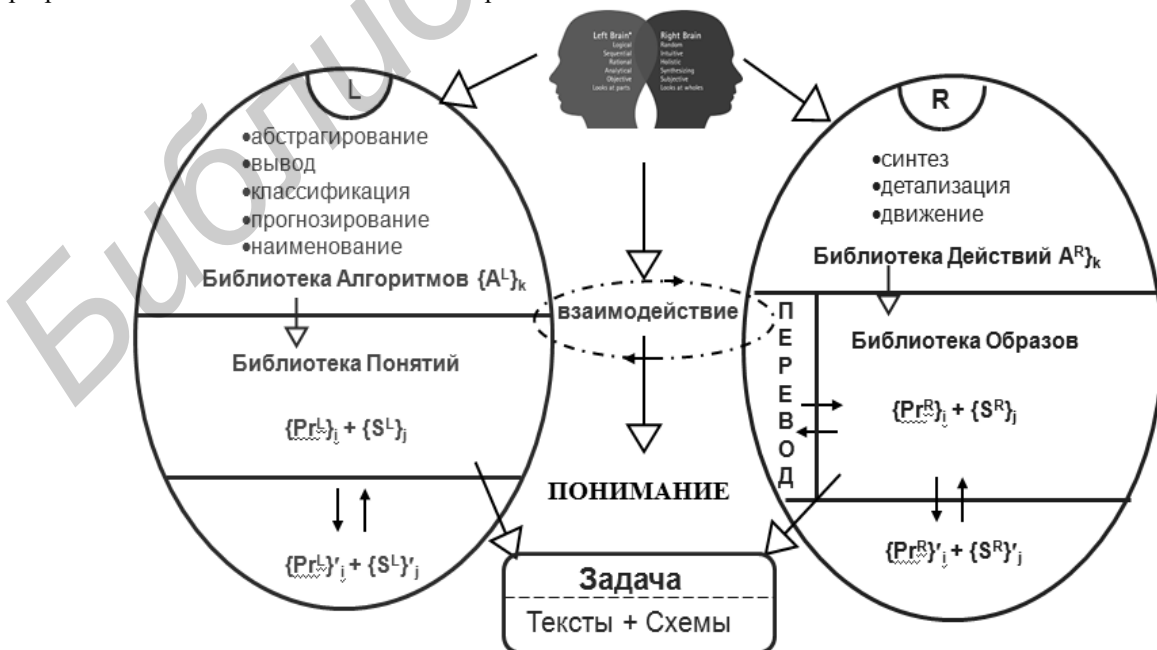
Библио

Left Brain*
Logical
Sequential
Rational
Analytical
Objective
Looks at parts

Right Brain
Random
Intuitive
Holistic
Synthesizing
Subjective
Looks at wholes

L

•абстрагирование
•вывод
•классификация
•прогнозирование
•наименование

Библиотека Алгоритмов $\{A^L\}_k$

Библиотека Понятий

$\{Pr^L\}_i + \{S^L\}_j$

$\{Pr^L\}'_i + \{S^L\}'_j$

взаимодействие

ПОНИМАНИЕ

R

•синтез
•детализация
•движение

Библиотека Действий $A^R\}_k$

П Е Р Е В О Д

Библиотека Образов

$\{Pr^R\}_i + \{S^R\}_j$

$\{Pr^R\}'_i + \{S^R\}'_j$

Задача

Тексты + Схемы